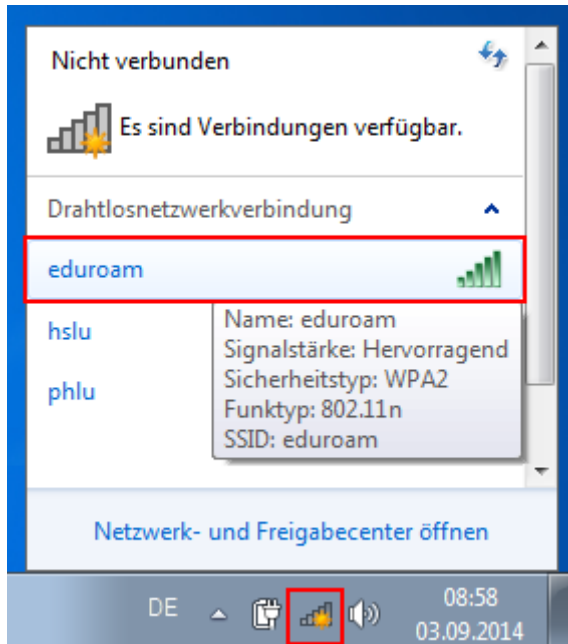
Nicht verbunden

Es sind Verbindungen verfügbar.

Drahtlosnetzwerkverbindung

eduroam

hslu

phlu

Name: eduroam
Signalstärke: Hervorragend
Sicherheitstyp: WPA2
Funktyp: 802.11n
SSID: eduroam

Netzwerk- und Freigabecenter öffnen

DE

08:58
03.09.2014